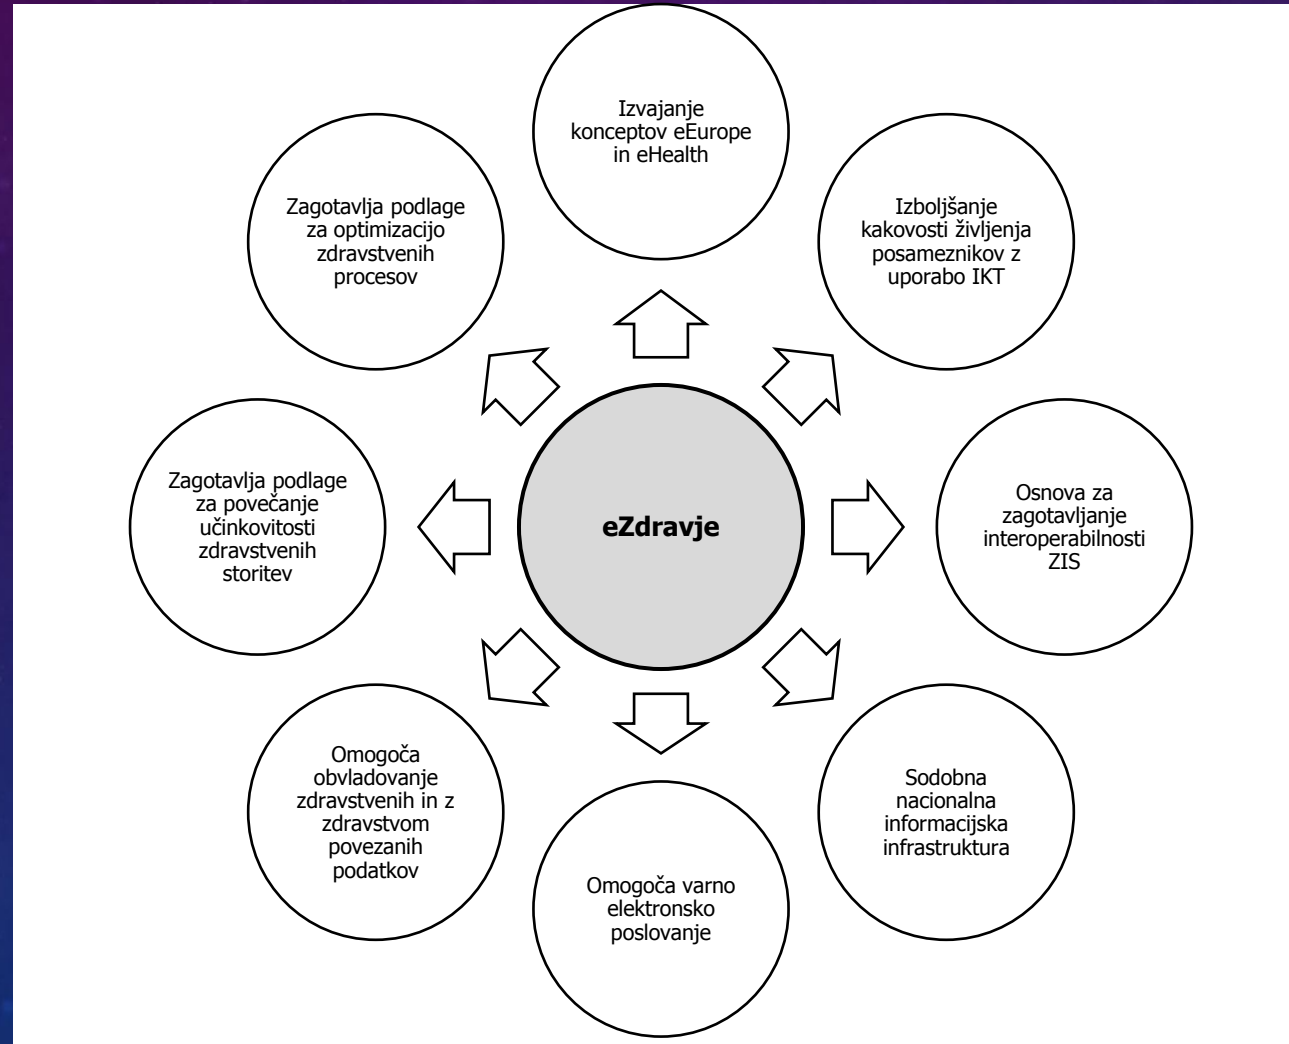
eZdravje

Izvajanje konceptov eEurope in eHealth

Izboljšanje kakovosti življenja posameznikov z uporabo IKT

Osnova za zagotavljanje interoperabilnosti ZIS

Sodobna nacionalna informacijska infrastruktura

Omogoča varno elektronsko poslovanje

Omogoča obvladovanje zdravstvenih in z zdravstvom povezanih podatkov

Zagotavlja podlage za povečanje učinkovitosti zdravstvenih storitev

Zagotavlja podlage za optimizacijo zdravstvenih procesov